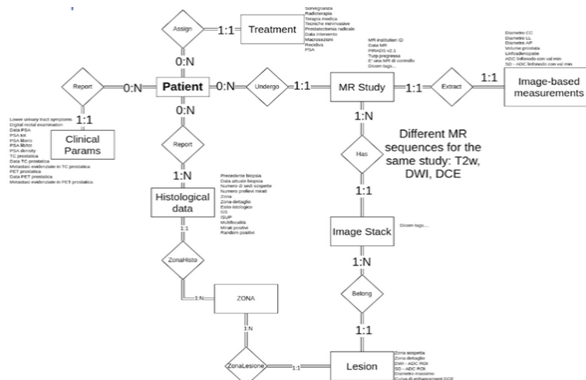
Assign

1:1

Treatment

Sorveglianza
Radioterapia
Terapia medica
Tecniche mininvasive
Prostatectomia radicale
Data intervento
Macrosezioni
Recidiva
PSA

0:N

Report

0:N

Patient

0:N

Undergo

1:1

MR Study

MR institution ID
Data MR
PIRADS v2.1
Tutp progressiva
E' una MR di controllo
Dicom tags...

1:1

Extract

1:1

Diametro CC
Diametro LL
Diametro AP
Volume prostata
Lin/Gadenziale
ADC fellowship con val min
SD - ADC fellowship con val min

Image-based measurements

Lower urinary tract symptoms
Digital rectal examination
Data PSA
PSA tot
PSA libero
PSA libero
PSA density
TC prostatica
Data TC prostatica
Metastasi evidenziate in TC prostatica
PET prostatica
Data PET prostatica
Metastasi evidenziate in PET prostatica

1:1

Clinical Params

0:N

Report

1:N

Histological data

Prestazione biopsia
Data ultimo biopsia
Numero di sedi scoperte
Numero prelievi totali
Zona
Zona dettaglio
Esito istologico
ISS
ISUP
Multifocalità
Minali positivi
Random positivi

1:N

Has

Different MR sequences for the same study: T2w, DWI, DCE

1:1

Image Stack

Dicom tags...

1:1

ZonaHisto

1:N

ZONA

1:N

Belong

1:1

ZonaLesione

1:1

Lesion

Zona sospetta
Zona dettaglio
DWI - ADC ROI
SD - ADC ROI
Diametro massimo
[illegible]